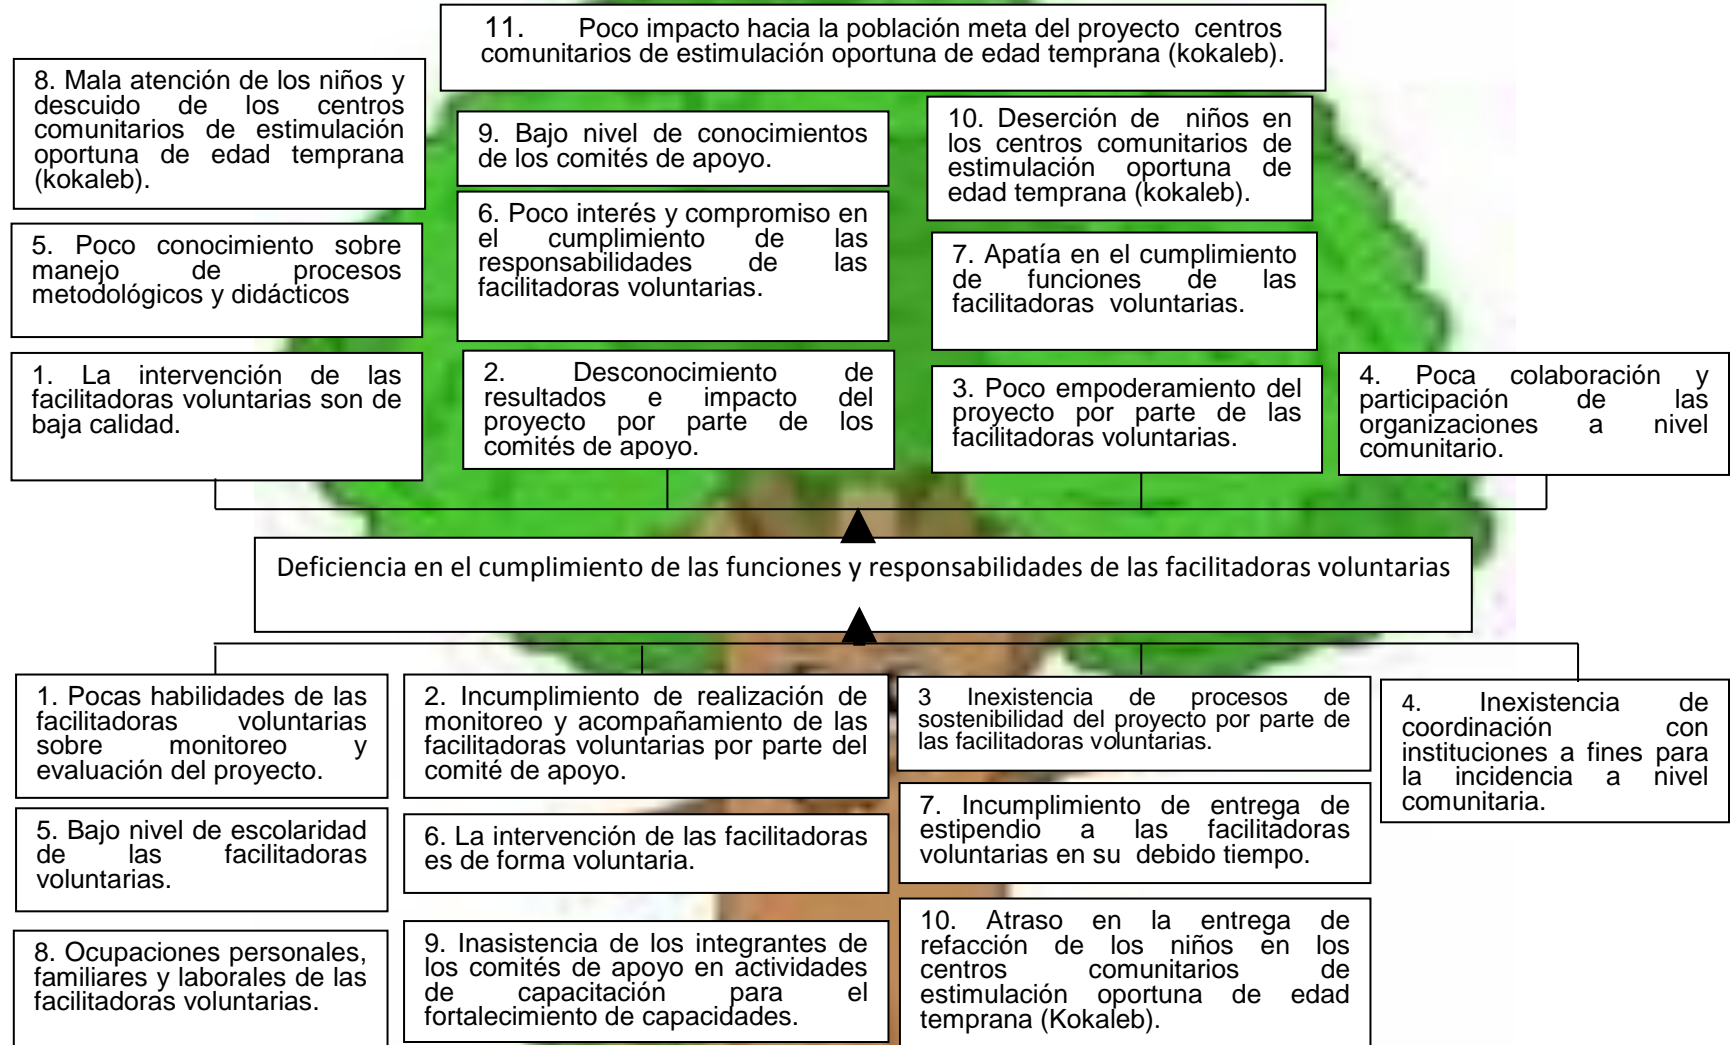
11. Poco impacto hacia la población meta del proyecto centros comunitarios de estimulación oportuna de edad temprana (kokaleb).

8. Mala atención de los niños y descuido de los centros comunitarios de estimulación oportuna de edad temprana (kokaleb).

9. Bajo nivel de conocimientos de los comités de apoyo.

10. Deserción de niños en los centros comunitarios de estimulación oportuna de edad temprana (kokaleb).

5. Poco conocimiento sobre manejo de procesos metodológicos y didácticos

6. Poco interés y compromiso en el cumplimiento de las responsabilidades de las facilitadoras voluntarias.

7. Apatía en el cumplimiento de funciones de las facilitadoras voluntarias.

1. La intervención de las facilitadoras voluntarias son de baja calidad.

2. Desconocimiento de resultados e impacto del proyecto por parte de los comités de apoyo.

3. Poco empoderamiento del proyecto por parte de las facilitadoras voluntarias.

4. Poca colaboración y participación de las organizaciones a nivel comunitario.

Deficiencia en el cumplimiento de las funciones y responsabilidades de las facilitadoras voluntarias

1. Pocas habilidades de las facilitadoras voluntarias sobre monitoreo y evaluación del proyecto.

2. Incumplimiento de realización de monitoreo y acompañamiento de las facilitadoras voluntarias por parte del comité de apoyo.

3 Inexistencia de procesos de sostenibilidad del proyecto por parte de las facilitadoras voluntarias.

4. Inexistencia de coordinación con instituciones a fines para la incidencia a nivel comunitaria.

5. Bajo nivel de escolaridad de las facilitadoras voluntarias.

6. La intervención de las facilitadoras es de forma voluntaria.

7. Incumplimiento de entrega de estipendio a las facilitadoras voluntarias en su debido tiempo.

8. Ocupaciones personales, familiares y laborales de las facilitadoras voluntarias.

9. Inasistencia de los integrantes de los comités de apoyo en actividades de capacitación para el fortalecimiento de capacidades.

10. Atraso en la entrega de refacción de los niños en los centros comunitarios de estimulación oportuna de edad temprana (Kokaleb).